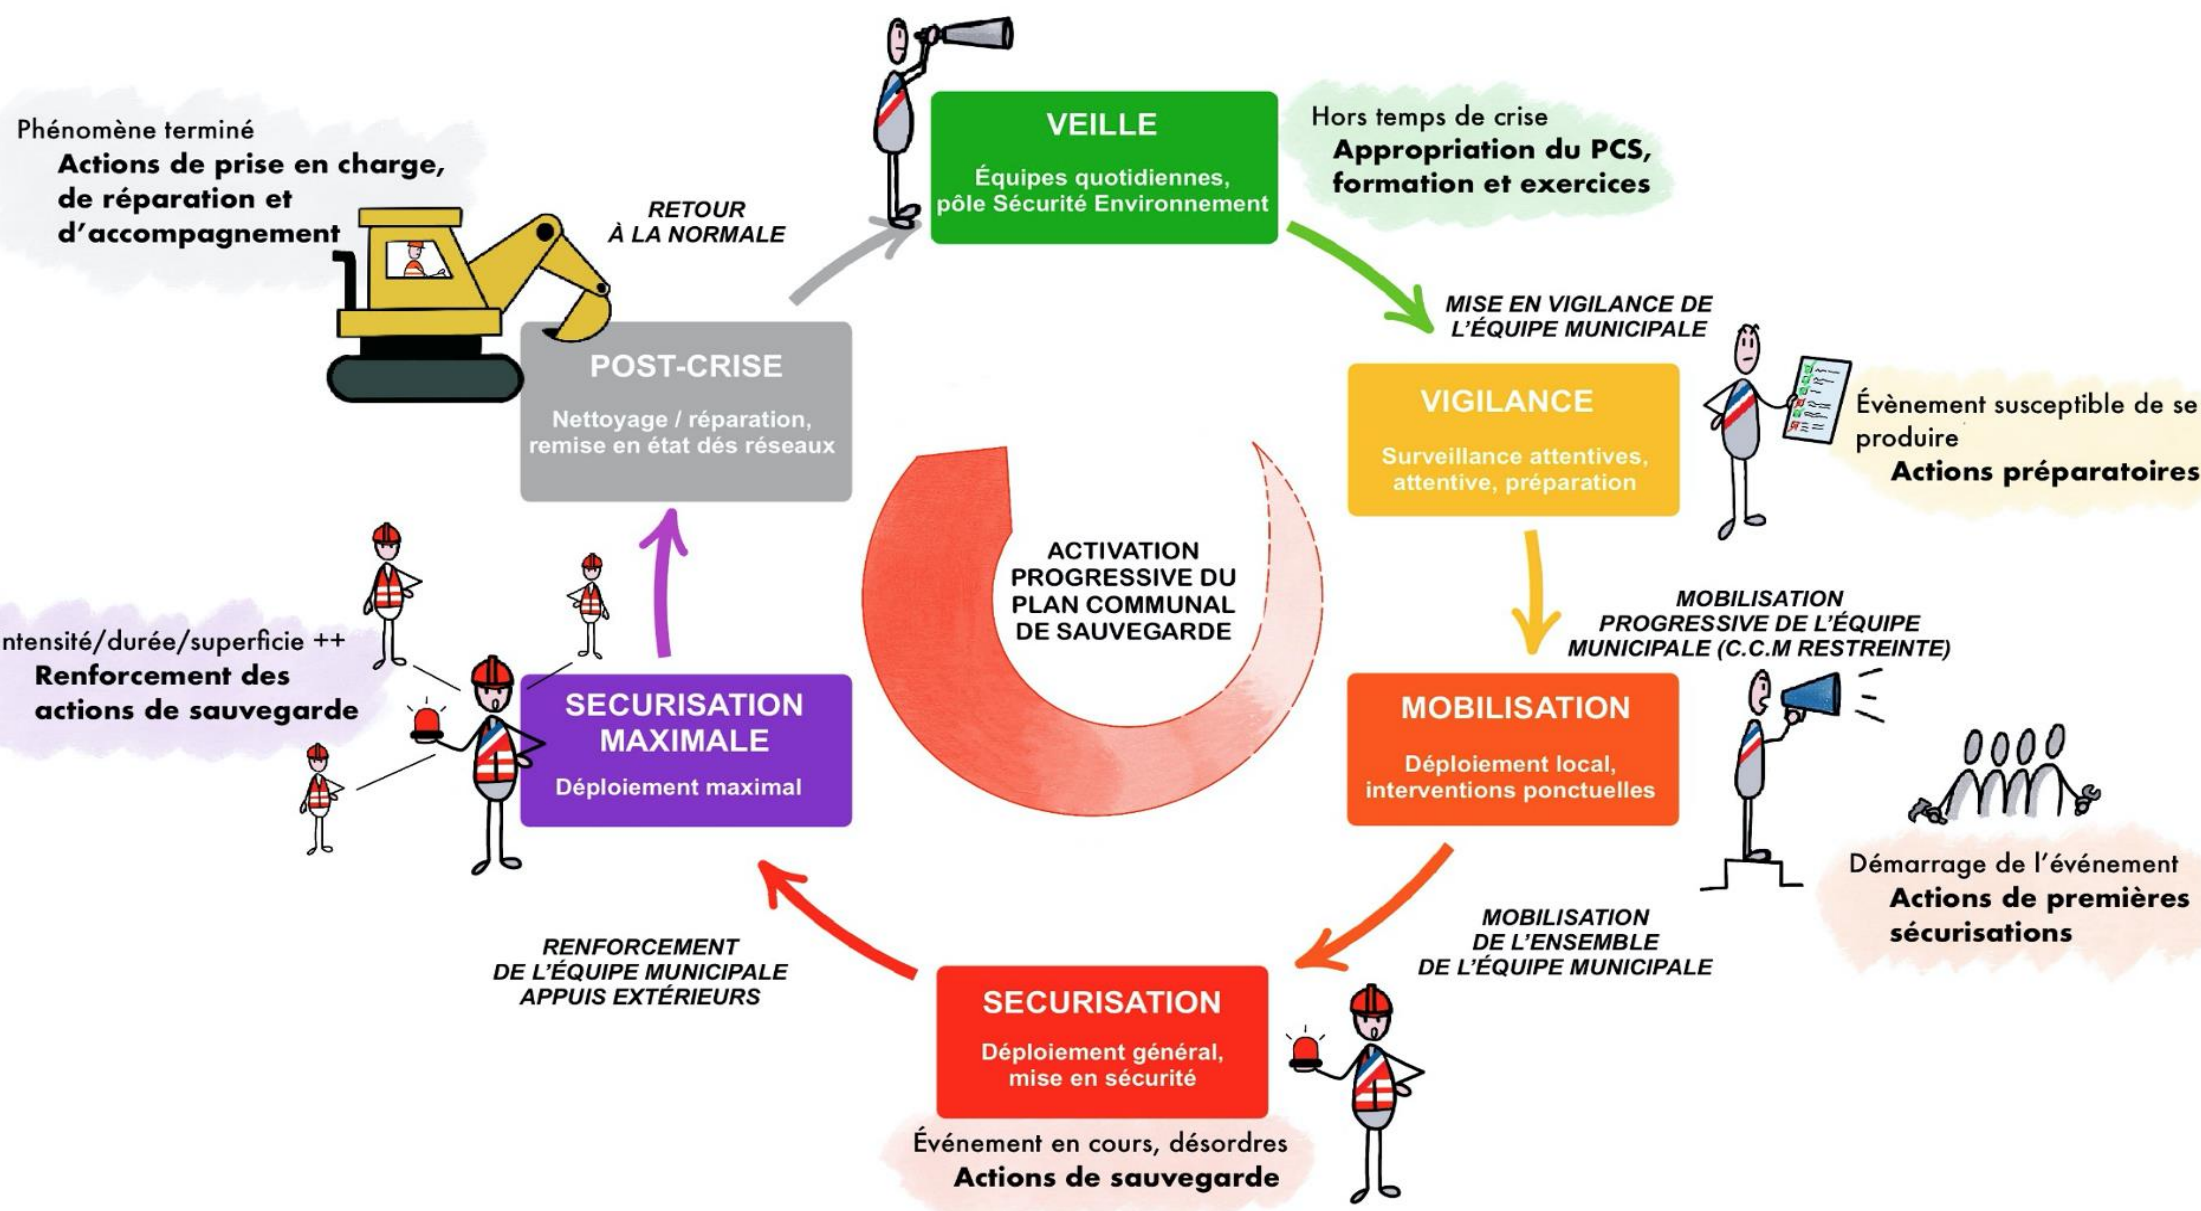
VEILLE
Équipes quotidiennes, pôle Sécurité Environnement

Hors temps de crise
Appropriation du PCS, formation et exercices

MISE EN VIGILANCE DE L'ÉQUIPE MUNICIPALE

VIGILANCE
Surveillance attentives, attentive, préparation

Évènement susceptible de se produire
Actions préparatoires

MOBILISATION PROGRESSIVE DE L'ÉQUIPE MUNICIPALE (C.C.M RESTREINTE)

MOBILISATION
Déploiement local, interventions ponctuelles

Démarrage de l'événement
Actions de premières sécurisations

MOBILISATION DE L'ENSEMBLE DE L'ÉQUIPE MUNICIPALE

SECURISATION
Déploiement général, mise en sécurité

Événement en cours, désordres
Actions de sauvegarde

RENFORCEMENT DE L'ÉQUIPE MUNICIPALE APPUIS EXTÉRIEURS

SECURISATION MAXIMALE
Déploiement maximal

ntensité/durée/superficie ++
Renforcement des actions de sauvegarde

POST-CRISE
Nettoyage / réparation, remise en état dés réseaux

Phénomène terminé
Actions de prise en charge, de réparation et d'accompagnement

RETOUR À LA NORMALE

ACTIVATION PROGRESSIVE DU PLAN COMMUNAL DE SAUVEGARDE